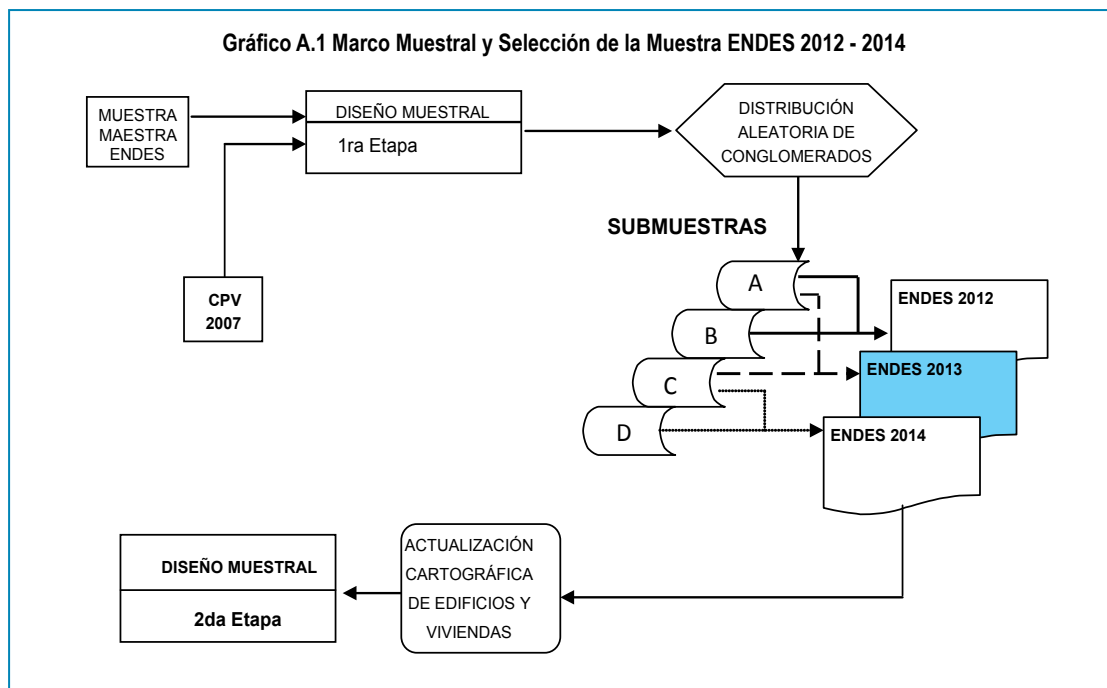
Gráfico A.1 Marco Muestral y Selección de la Muestra ENDES 2012 - 2014

MUESTRA MAESTRA ENDES

DISEÑO MUESTRAL

1ra Etapa

DISTRIBUCIÓN ALEATORIA DE CONGLOMERADOS

CPV 2007

SUBMUESTRAS

A

B

C

D

ENDES 2012

ENDES 2013

ENDES 2014

DISEÑO MUESTRAL

2da Etapa

ACTUALIZACIÓN CARTOGRÁFICA DE EDIFICIOS Y VIVIENDAS